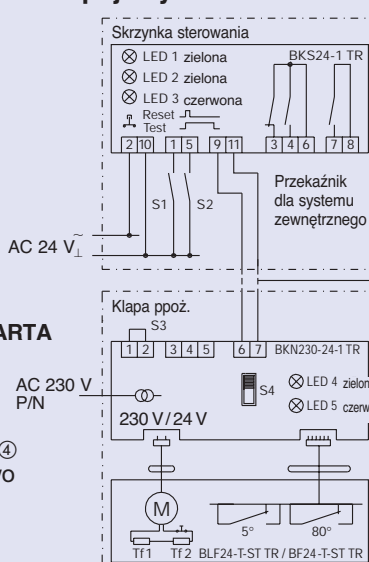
Skrzynka sterowania
LED 1 zielona
LED 2 zielona
LED 3 czerwona
BKS24-1 TR
Reset
Test
2 10 1 5 9 11 3 4 6 7 8
S1 S2
Przekaźnik dla systemu zewnętrznego
AC 24 V
Klapa ppoż.
S3
ARTA
1 2 3 4 5 6 7 BKN230-24-1 TR
AC 230 V P/N
S4
LED 4 zielon
LED 5 czerw
230 V / 24 V
④
VO
M
5° 80°
Tf1 Tf2 BLF24-T-ST TR / BF24-T-ST TR